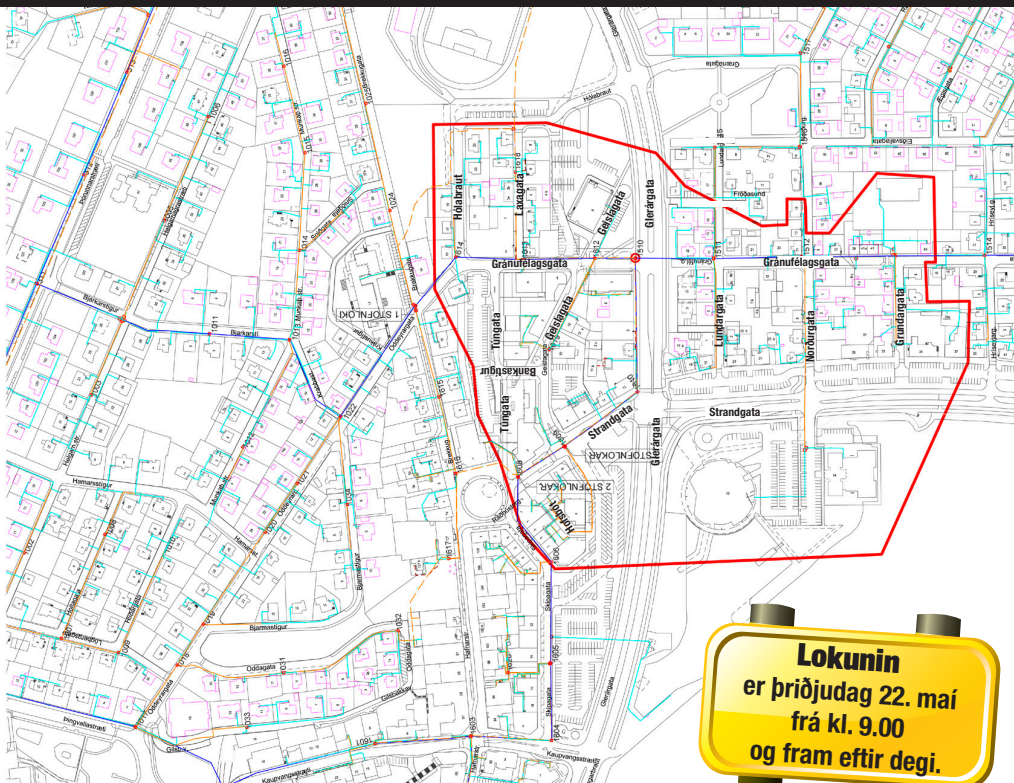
Hólabraut
Laxagata
Geislagata
Glerárgata
Gránufélagsgata
Gránufélagsgata
Túngata
Bankastígur
Túngata
Strandgata
Strandgata
Glerárgata
Lundargata
Norðurgata
Grundargata
Eiðsvallagata
Hamarstígur
Bjarkarstígur
Oddeyrargata
Oddagata
Skipagata
Hafnarstræti
Kaupvangsstræti
Þingvallastræti
Bjarmastígur
1 STOFNLOKI
2 STOFNLOKAR
STOFNLOKAR
Hofsbót
Ráðhústorg
Hólabraut
Grenivellir
Fiskasund

Lokunin
er þriðjudag 22. maí
frá kl. 9.00
og fram eftir degi.